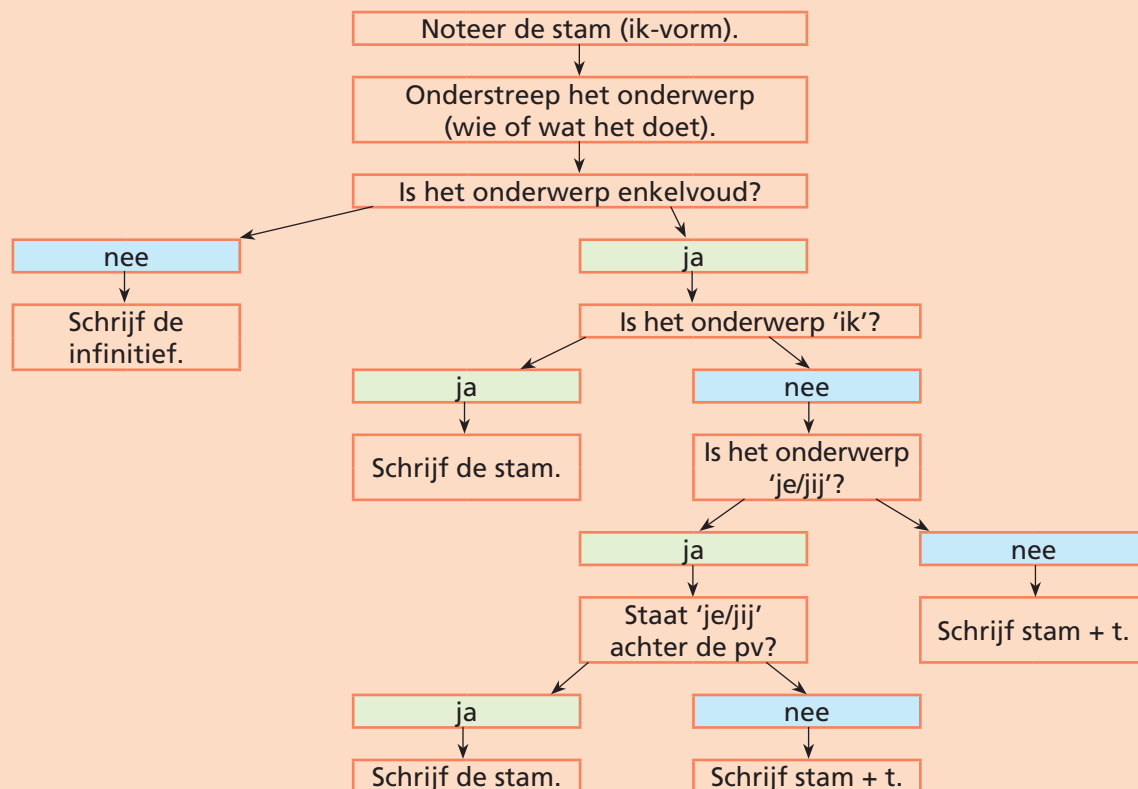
Noteer de stam (ik-vorm).

Onderstreep het onderwerp (wie of wat het doet).

Is het onderwerp enkelvoud?

nee

Schrijf de infinitief.

ja

Is het onderwerp 'ik'?

ja

Schrijf de stam.

nee

Is het onderwerp 'je/jij'?

ja

Staat 'je/jij' achter de pv?

ja

Schrijf de stam.

nee

Schrijf stam + t.

nee

Schrijf stam + t.